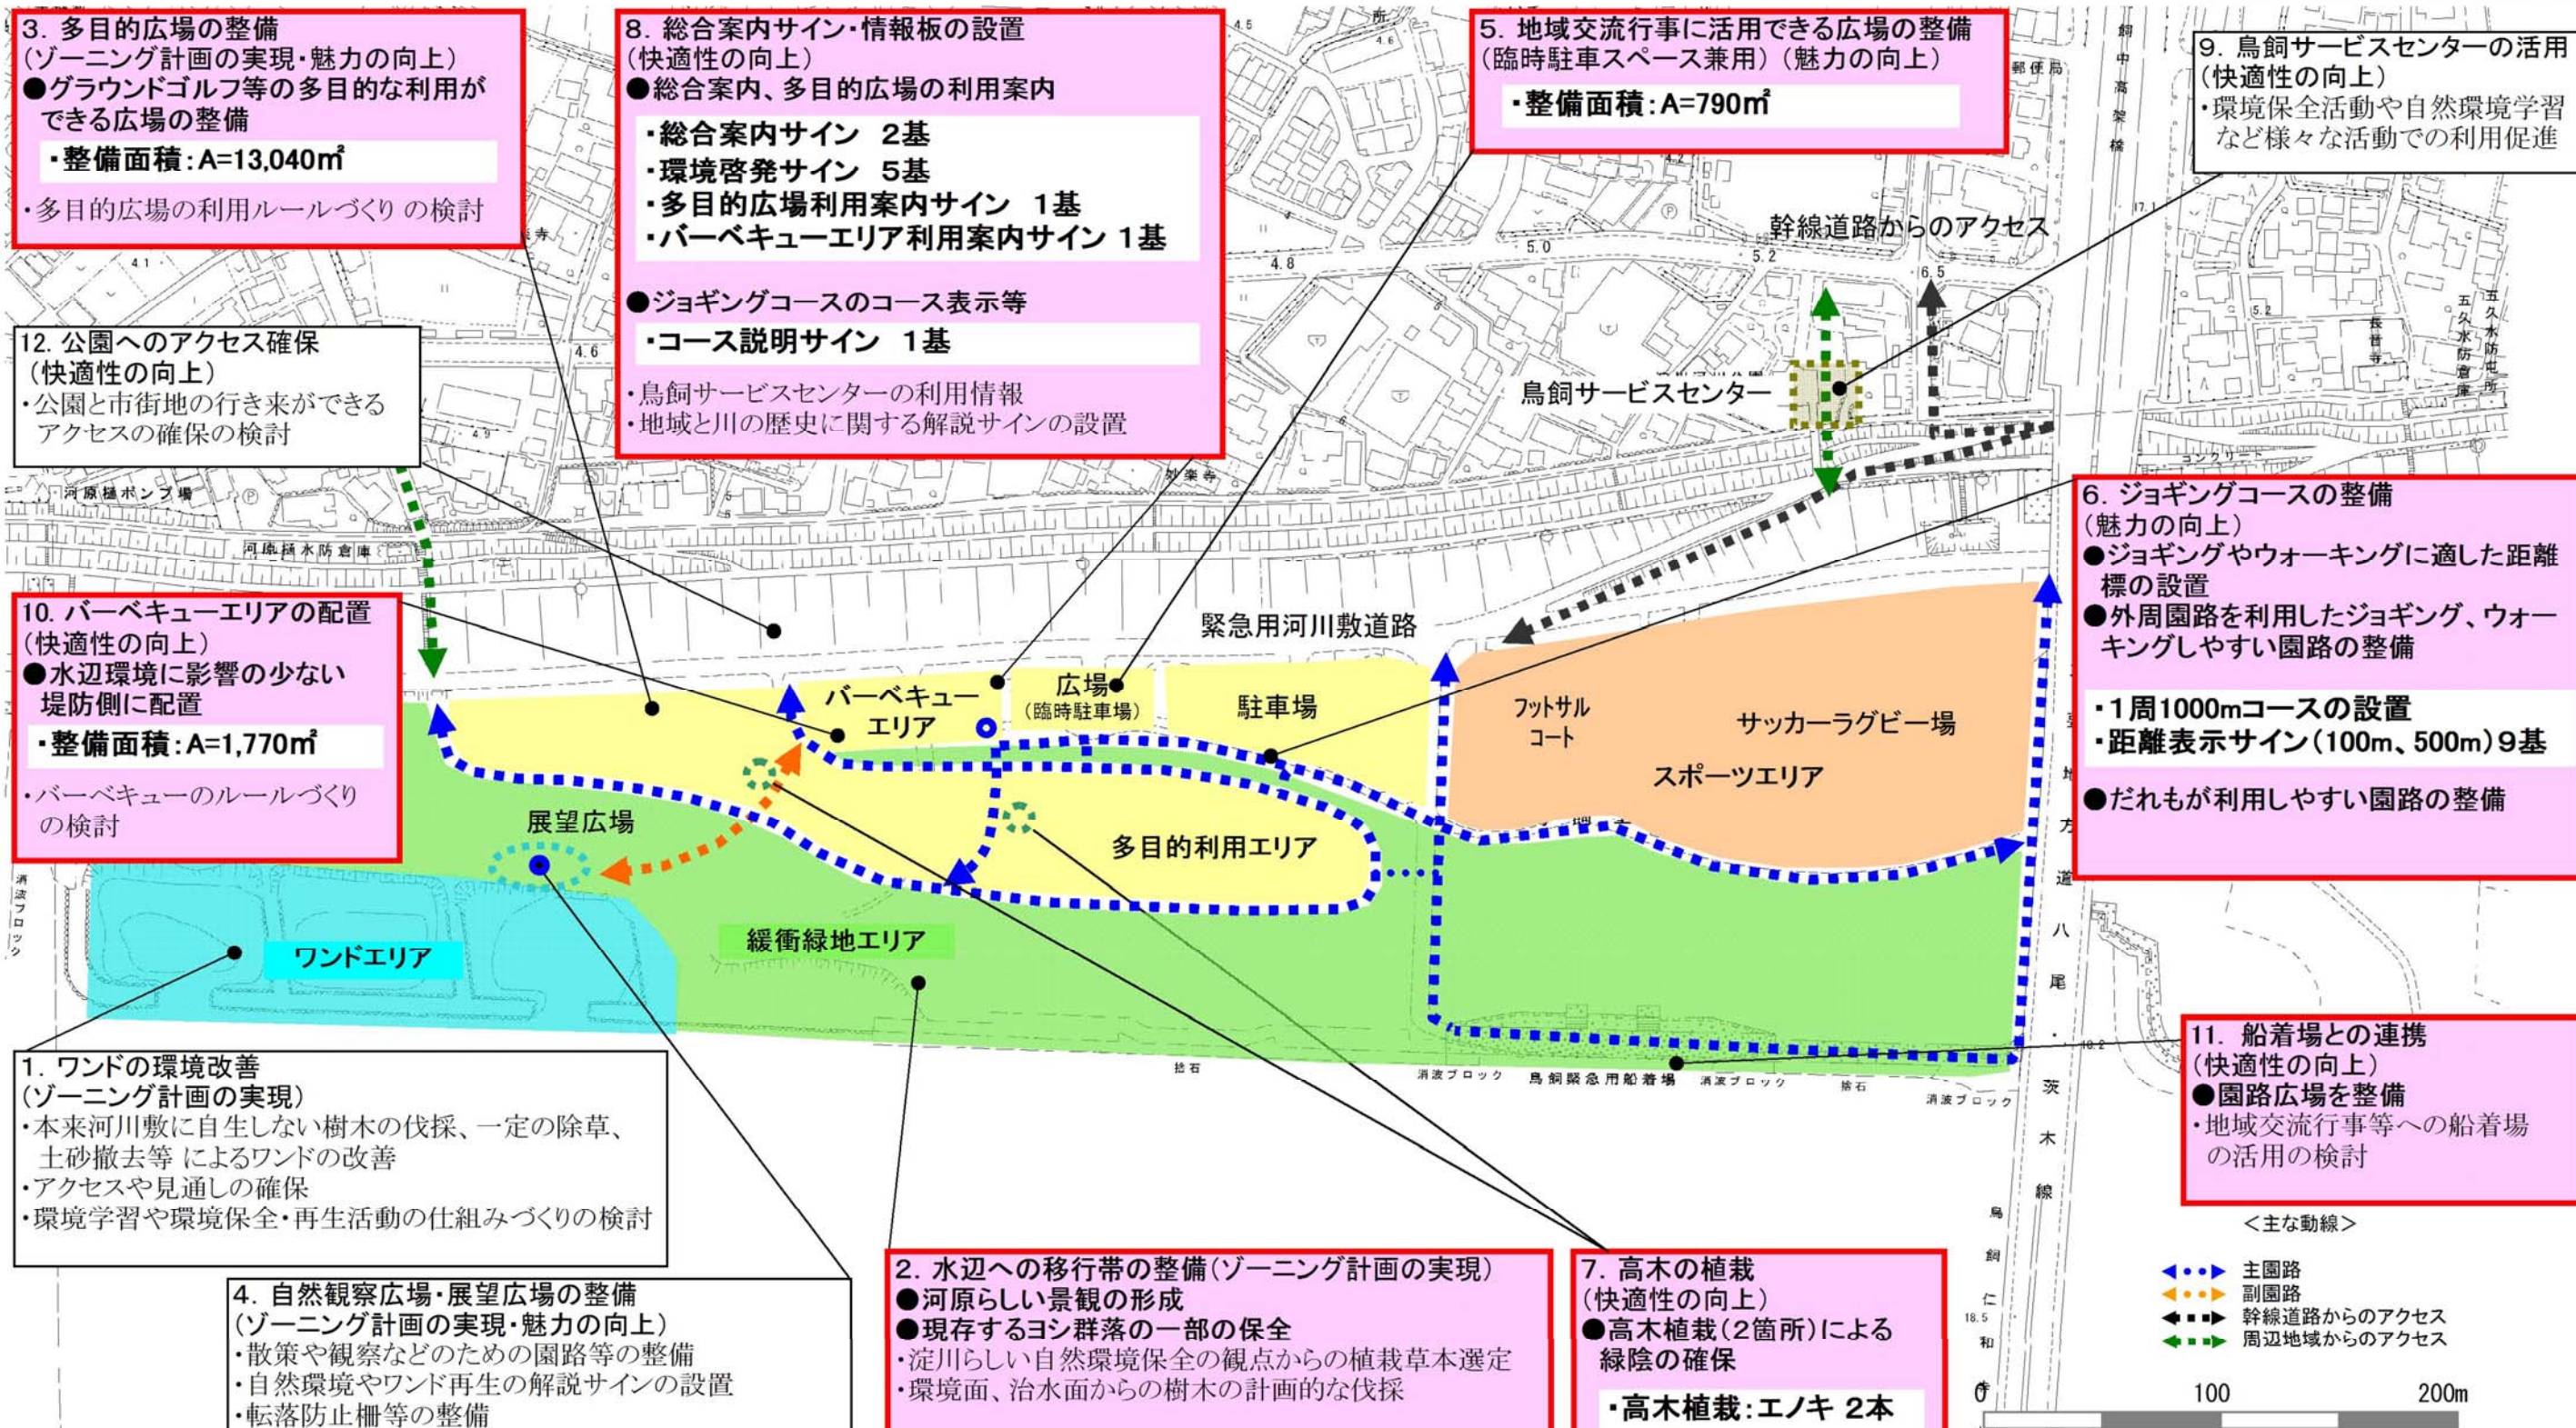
3. 多目的広場の整備
(ゾーニング計画の実現・魅力の向上)
●グラウンドゴルフ等の多目的な利用ができる広場の整備
・整備面積:A=13,040m²
・多目的広場の利用ルールづくり の検討

8. 総合案内サイン・情報板の設置
(快適性の向上)
●総合案内、多目的広場の利用案内
・総合案内サイン 2基
・環境啓発サイン 5基
・多目的広場利用案内サイン 1基
・バーベキューエリア利用案内サイン 1基
●ジョギングコースのコース表示等
・コース説明サイン 1基
・鳥飼サービスセンターの利用情報
・地域と川の歴史に関する解説サインの設置

5. 地域交流行事に活用できる広場の整備
(臨時駐車スペース兼用)(魅力の向上)
・整備面積:A=790m²

9. 鳥飼サービスセンターの活用
(快適性の向上)
・環境保全活動や自然環境学習など様々な活動での利用促進

幹線道路からのアクセス

鳥飼サービスセンター

12. 公園へのアクセス確保
(快適性の向上)
・公園と市街地の行き来ができるアクセスの確保の検討

河原樋ポンプ場

河原樋水防倉庫

6. ジョギングコースの整備
(魅力の向上)
●ジョギングやウォーキングに適した距離標の設置
●外周園路を利用したジョギング、ウォーキングしやすい園路の整備
・1周1000mコースの設置
・距離表示サイン(100m、500m)9基
●だれもが利用しやすい園路の整備

緊急用河川敷道路

10. バーベキューエリアの配置
(快適性の向上)
●水辺環境に影響の少ない堤防側に配置
・整備面積:A=1,770m²
・バーベキューのルールづくりの検討

バーベキューエリア

広場
(臨時駐車場)

駐車場

フットサルコート

サッカーラグビー場

スポーツエリア

展望広場

多目的利用エリア

ワンドエリア

緩衝緑地エリア

鳥飼緊急用船着場

11. 船着場との連携
(快適性の向上)
●園路広場を整備
・地域交流行事等への船着場の活用の検討

1. ワンドの環境改善
(ゾーニング計画の実現)
・本来河川敷に自生しない樹木の伐採、一定の除草、土砂撤去等 によるワンドの改善
・アクセスや見通しの確保
・環境学習や環境保全・再生活動の仕組みづくりの検討

4. 自然観察広場・展望広場の整備
(ゾーニング計画の実現・魅力の向上)
・散策や観察などのための園路等の整備
・自然環境やワンド再生の解説サインの設置
・転落防止柵等の整備

2. 水辺への移行帯の整備(ゾーニング計画の実現)
●河原らしい景観の形成
●現存するヨシ群落の一部の保全
・淀川らしい自然環境保全の観点からの植栽草本選定
・環境面、治水面からの樹木の計画的な伐採

7. 高木の植栽
(快適性の向上)
●高木植栽(2箇所)による緑陰の確保
・高木植栽:エノキ 2本

<主な動線>
主園路
副園路
幹線道路からのアクセス
周辺地域からのアクセス

0 100 200m